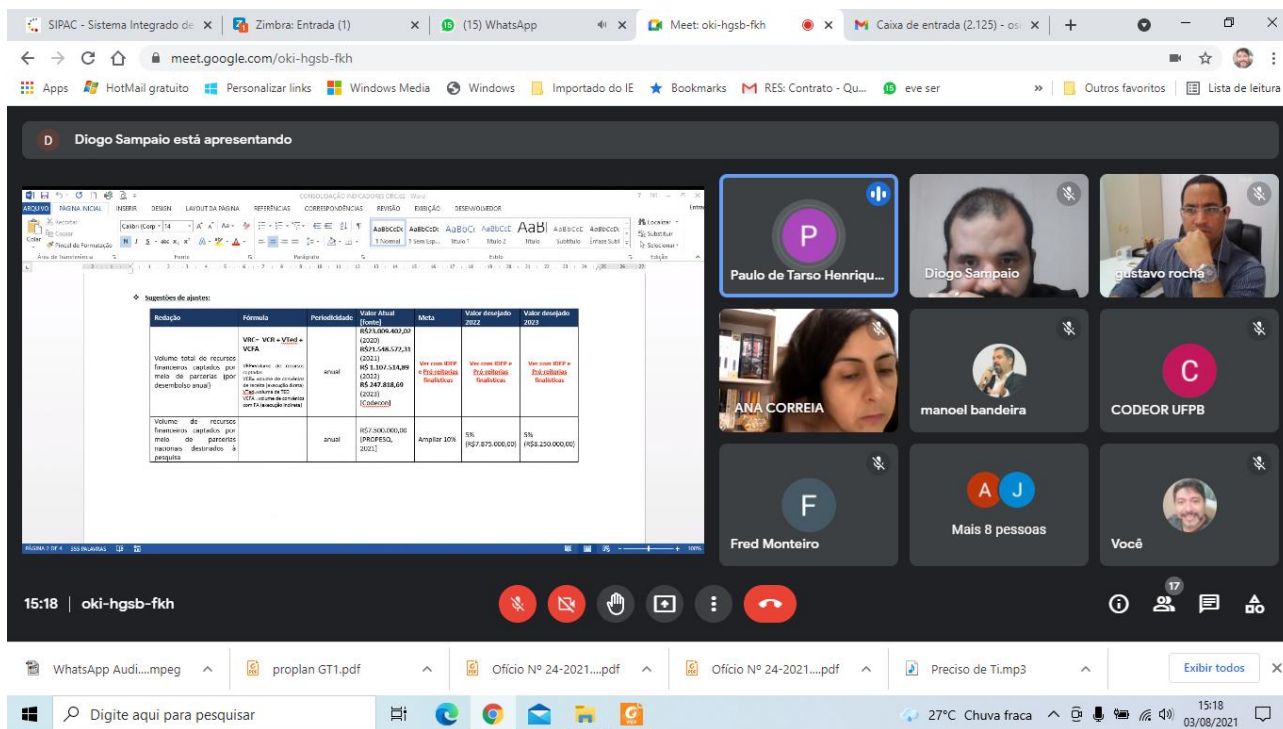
SIPAC - Sistema Integrado de ×
Zimbra: Entrada (1) ×
(15) WhatsApp ×
Meet: oki-hgsb-fkh ×
Caixa de entrada (2.125) - os ×

meet.google.com/oki-hgsb-fkh

Apps HotMail gratuito Personalizar links Windows Media Windows Importado do IE Bookmarks RES: Contrato - Qu... eve ser » Outros favoritos Lista de leitura

D Diogo Sampaio está apresentando

CONSOLIDAÇÃO INDICADORES ORG.02 - Word

ARQUIVO PÁGINA INICIAL INSERIR DESIGN LAYOUT DA PÁGINA REFERÊNCIAS CORRESPONDÊNCIAS REVISÃO EXIBIÇÃO DESENVOLVEDOR

❖ Sugestões de ajustes:

| Redação | Fórmula | Periodicidade | Valor Atual (fonte) | Meta | Valor desejado 2022 | Valor desejado 2023 |
|---|---|---|---|---|---|---|
| Volume total de recursos financeiros captados por meio de parcerias (por desembolso anual) | VRC= VCR + VTed + VCFA | anual | R$73.009.407,07 (2020) R$71.548.572,31 (2021) R$ 1.107.514,89 (2022) R$ 247.818,60 (2023) (Codeson) | Ver com IDEP e Pró-reitorias finalísticas | Ver com IDEP e Pró-reitorias finalísticas | Ver com IDEP e Pró-reitorias finalísticas |
| Volume de recursos financeiros captados por meio de parcerias nacionais destinados à pesquisa | | anual | R$7.500.000,00 (PROPESQ, 2021) | Ampliar 10% | 5% (R$7.875.000,00) | 5% (R$8.250.000,00) |

PÁGINA 2 DE 4 355 PALAVRAS

Paulo de Tarso Henriqu...
Diogo Sampaio
gustavo rocha
ANA CORREIA
manoel bandeira
CODEOR UFPB
Fred Monteiro
Mais 8 pessoas
Você

15:18 | oki-hgsb-fkh
17

WhatsApp Audi....mpeg
proplan GT1.pdf
Ofício Nº 24-2021....pdf
Ofício Nº 24-2021....pdf
Preciso de Ti.mp3
Exibir todos

Digite aqui para pesquisar
27°C Chuva fraca
15:18
03/08/2021